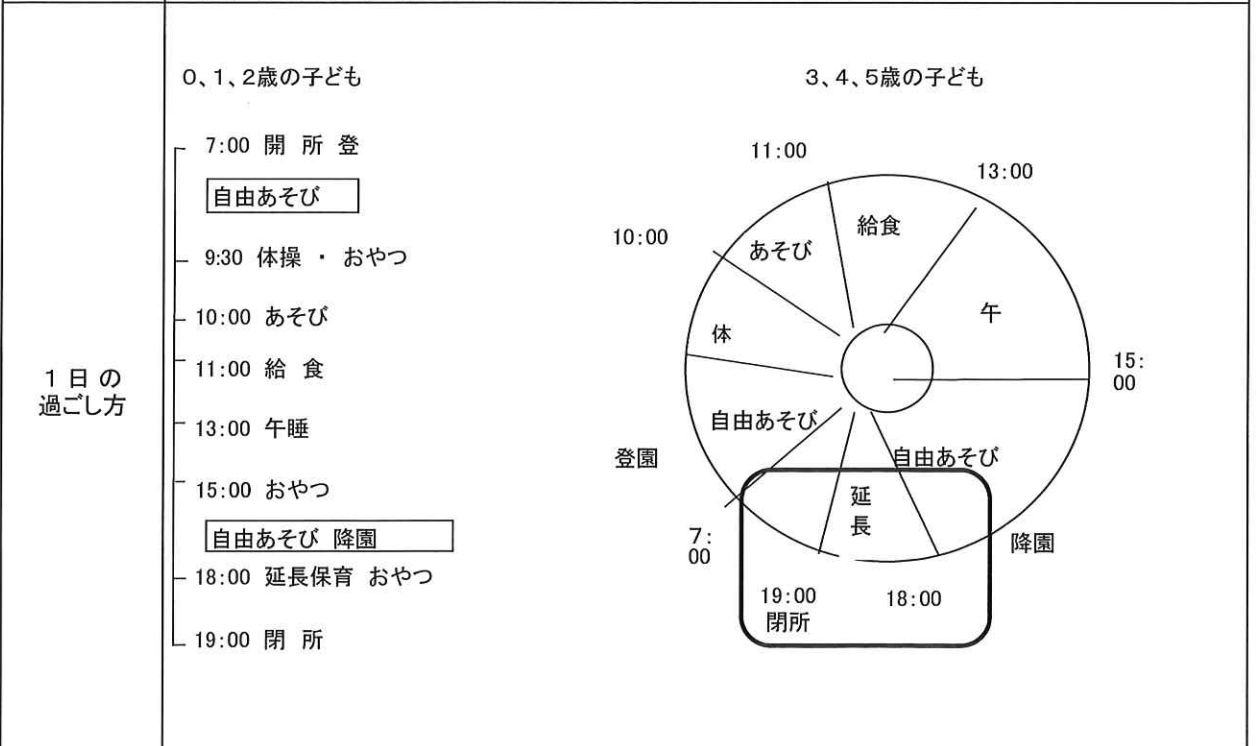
| 1日の過ごし方 | 0、1、2歳の子ども<br>7:00 開 所 登<br>自由あそび<br>9:30 体操 ・ おやつ<br>10:00 あそび<br>11:00 給 食<br>13:00 午睡<br>15:00 おやつ<br>自由あそび 降園<br>18:00 延長保育 おやつ<br>19:00 閉 所<br><br>3、4、5歳の子ども<br>11:00<br>13:00<br>10:00<br>あそび<br>給食<br>午<br>体<br>15:00<br>自由あそび<br>登園<br>自由あそび<br>延長<br>7:00<br>降園<br>19:00 閉所<br>18:00 |
|---|---|